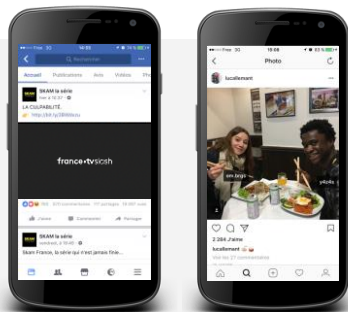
••••• Free 3G 14:55

Rechercher

Accueil Publications Avis Vidéos Ph

SKAM la série

LA CULPABILITÉ.

http://bit.ly/2BSfbuu

france•tvslash

J'aime Commenter Partager

SKAM la série

Skam France, la série qui n'est jamais finie...

••••• Free 3G 18:08

Photo

lucallemant

2 384 J'aime

lucallemant

Voir les 21 commentaires